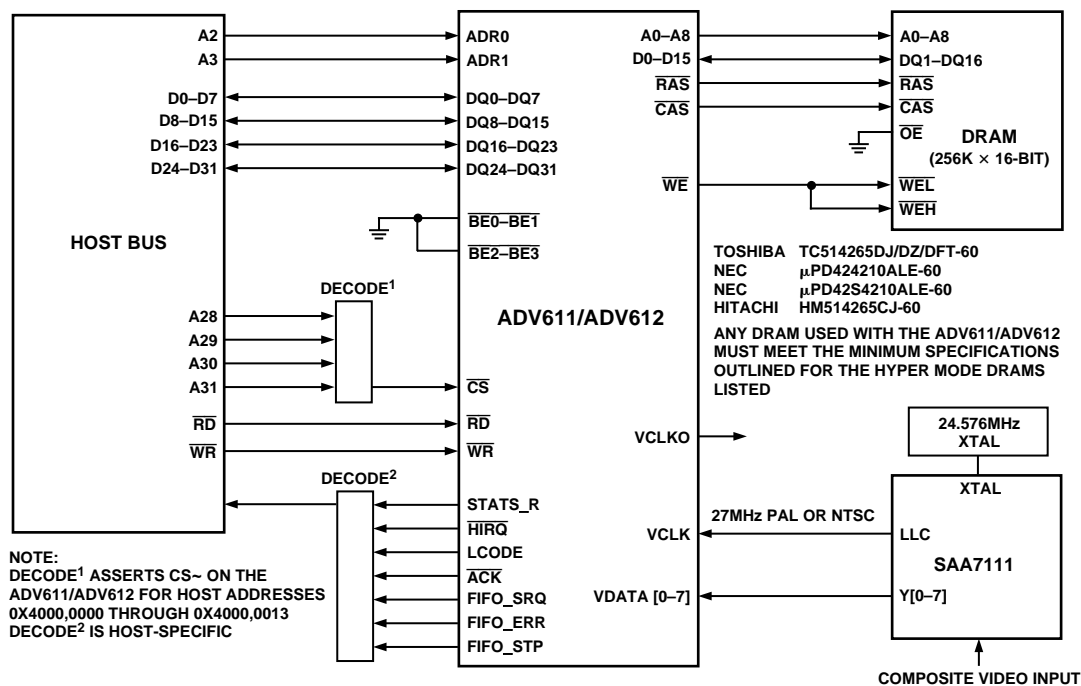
HOST BUS

A2
A3
D0–D7
D8–D15
D16–D23
D24–D31

DECODE$^1$

A28
A29
A30
A31
$\overline{RD}$
$\overline{WR}$

DECODE$^2$

NOTE:
DECODE$^1$ ASSERTS CS~ ON THE ADV611/ADV612 FOR HOST ADDRESSES 0X4000,0000 THROUGH 0X4000,0013
DECODE$^2$ IS HOST-SPECIFIC

ADR0
ADR1
DQ0–DQ7
DQ8–DQ15
DQ16–DQ23
DQ24–DQ31
$\overline{BE0–BE1}$
$\overline{BE2–BE3}$

ADV611/ADV612

$\overline{CS}$
$\overline{RD}$
$\overline{WR}$
STATS_R
$\overline{HIRQ}$
LCODE
$\overline{ACK}$
FIFO_SRQ
FIFO_ERR
FIFO_STP

A0–A8
D0–D15
$\overline{RAS}$
$\overline{CAS}$
$\overline{WE}$

VCLKO
VCLK
VDATA [0–7]

A0–A8
DQ1–DQ16
$\overline{RAS}$
$\overline{CAS}$
$\overline{OE}$
$\overline{WEL}$
$\overline{WEH}$

DRAM
(256K × 16-BIT)

TOSHIBA TC514265DJ/DZ/DFT-60
NEC μPD424210ALE-60
NEC μPD42S4210ALE-60
HITACHI HM514265CJ-60

ANY DRAM USED WITH THE ADV611/ADV612 MUST MEET THE MINIMUM SPECIFICATIONS OUTLINED FOR THE HYPER MODE DRAMS LISTED

24.576MHz XTAL

XTAL

27MHz PAL OR NTSC

LLC
SAA7111
Y[0–7]

COMPOSITE VIDEO INPUT